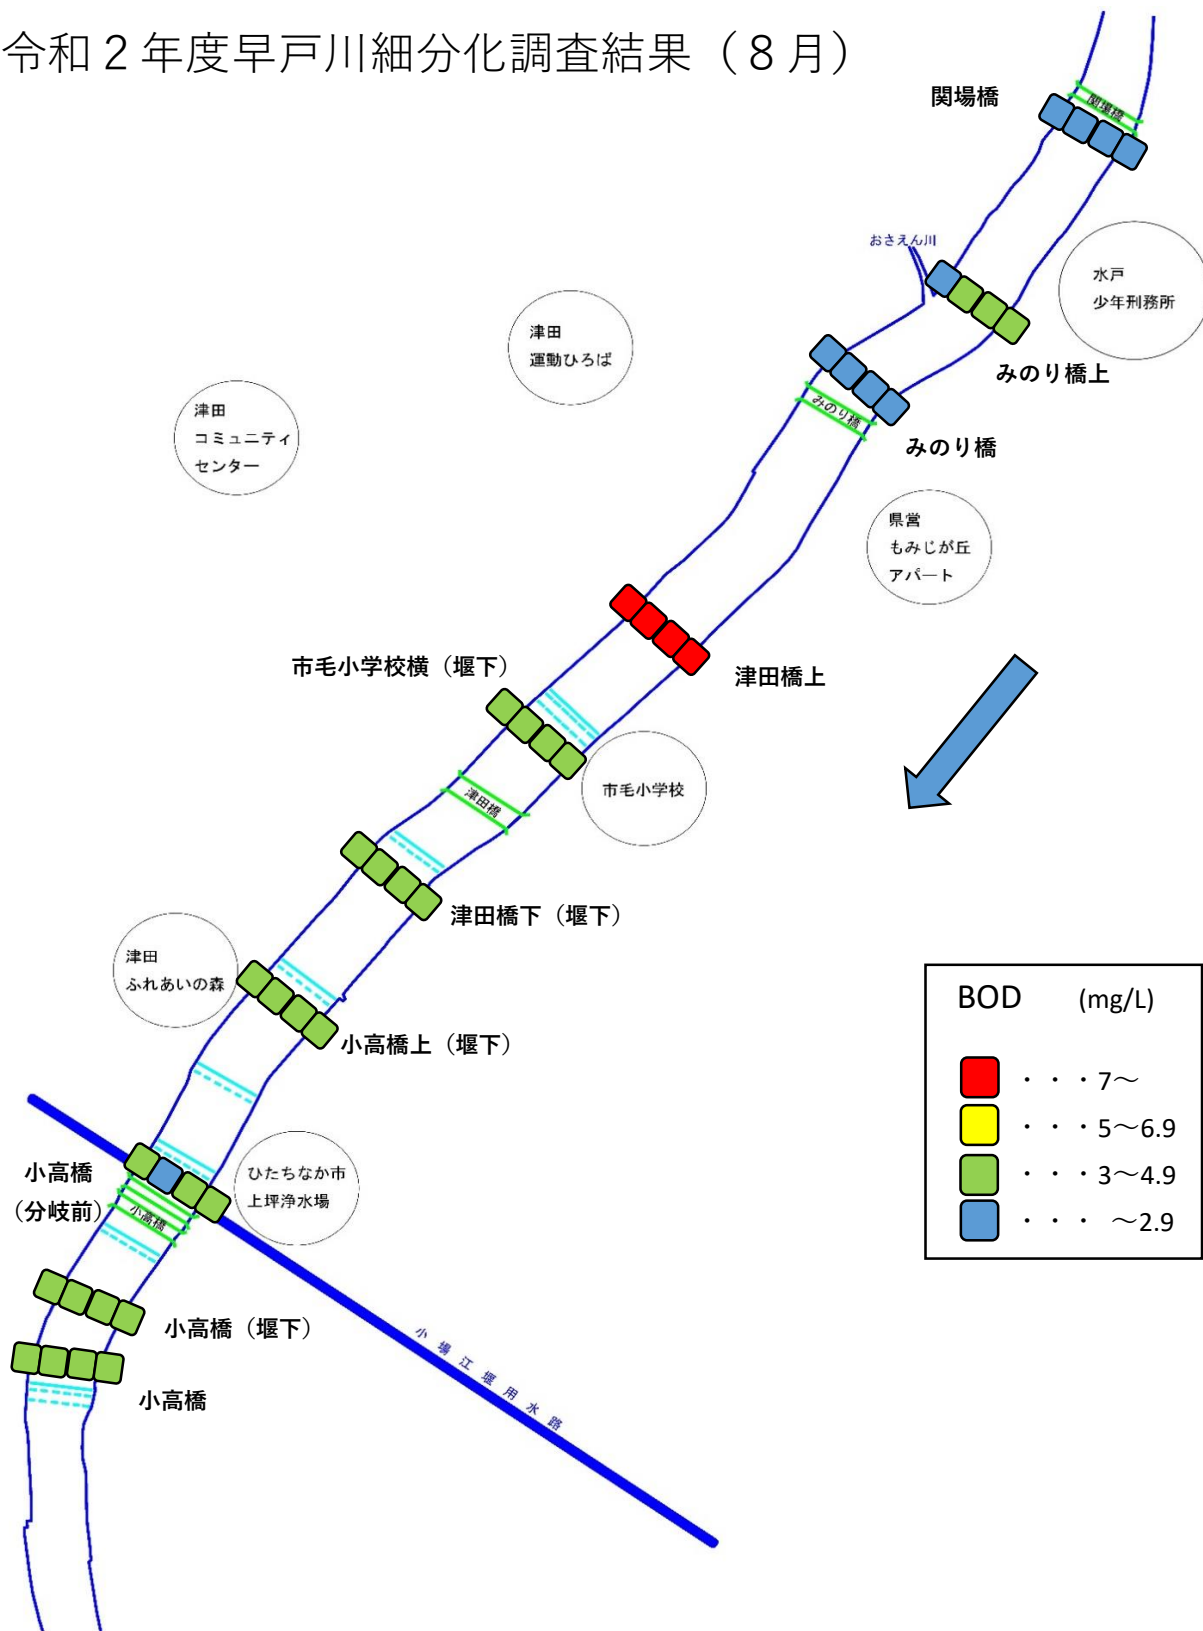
令和２年度早戸川細分化調査結果（８月）

関場橋

関場橋

おさえん川

水戸
少年刑務所

津田
運動ひろば

みのり橋上

津田
コミュニティ
センター

みのり橋

みのり橋

県営
もみじが丘
アパート

津田橋上

市毛小学校横（堰下）

市毛小学校

津田橋

津田橋下（堰下）

津田
ふれあいの森

小高橋上（堰下）

BOD　(mg/L)

・・・7～
・・・5～6.9
・・・3～4.9
・・・～2.9

小高橋
（分岐前）

ひたちなか市
上坪浄水場

小高橋

小高橋（堰下）

小場江堰用水路

小高橋